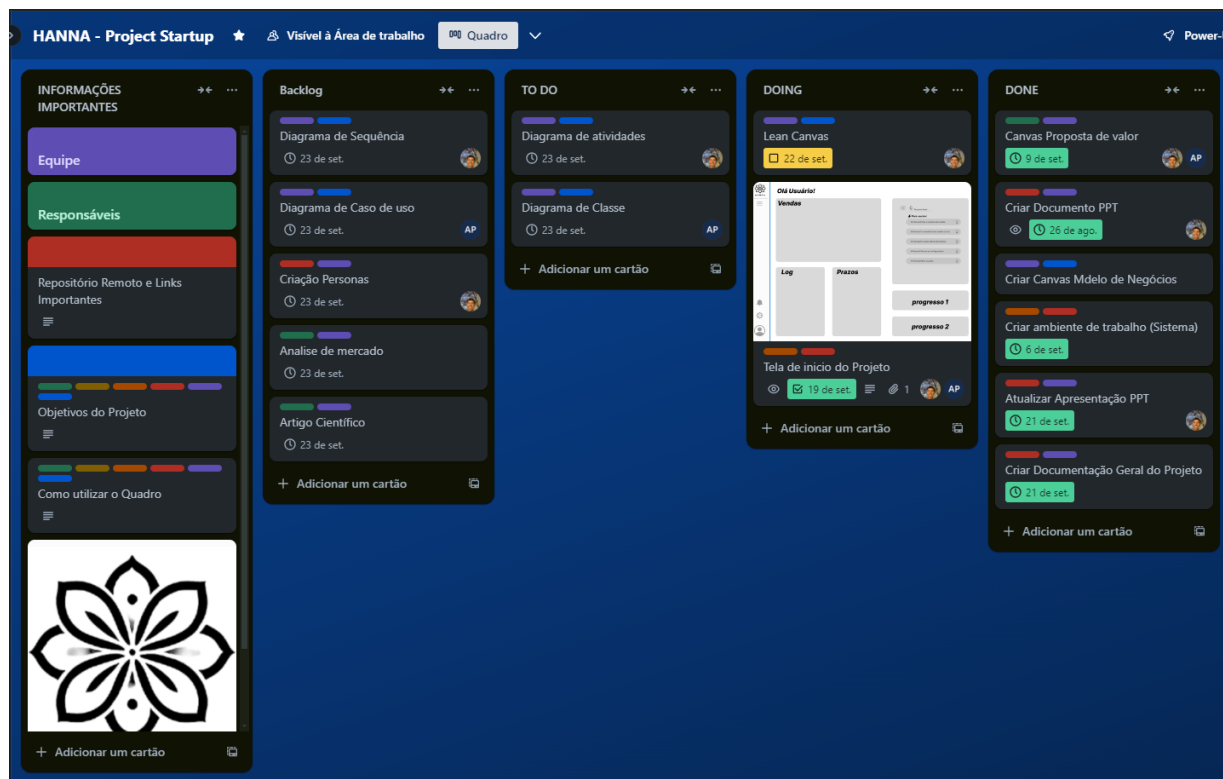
HANNA - Project Startup

Visível à Área de trabalho

Quadro

Power-

INFORMAÇÕES IMPORTANTES

Equipe

Responsáveis

Repositório Remoto e Links Importantes

Objetivos do Projeto

Como utilizar o Quadro

Adicionar um cartão

Backlog

Diagrama de Sequência
23 de set.

Diagrama de Caso de uso
23 de set.
AP

Criação Personas
23 de set.

Analise de mercado
23 de set.

Artigo Científico
23 de set.

Adicionar um cartão

TO DO

Diagrama de atividades
23 de set.

Diagrama de Classe
23 de set.
AP

Adicionar um cartão

DOING

Lean Canvas
22 de set.

Olá Usuário!
Vendas
Log
Prazos
progresso 1
progresso 2

Tela de inicio do Projeto
19 de set.
1
AP

Adicionar um cartão

DONE

Canvas Proposta de valor
9 de set.
AP

Criar Documento PPT
26 de ago.

Criar Canvas Mdelo de Negócios

Criar ambiente de trabalho (Sistema)
6 de set.

Atualizar Apresentação PPT
21 de set.

Criar Documentação Geral do Projeto
21 de set.

Adicionar um cartão